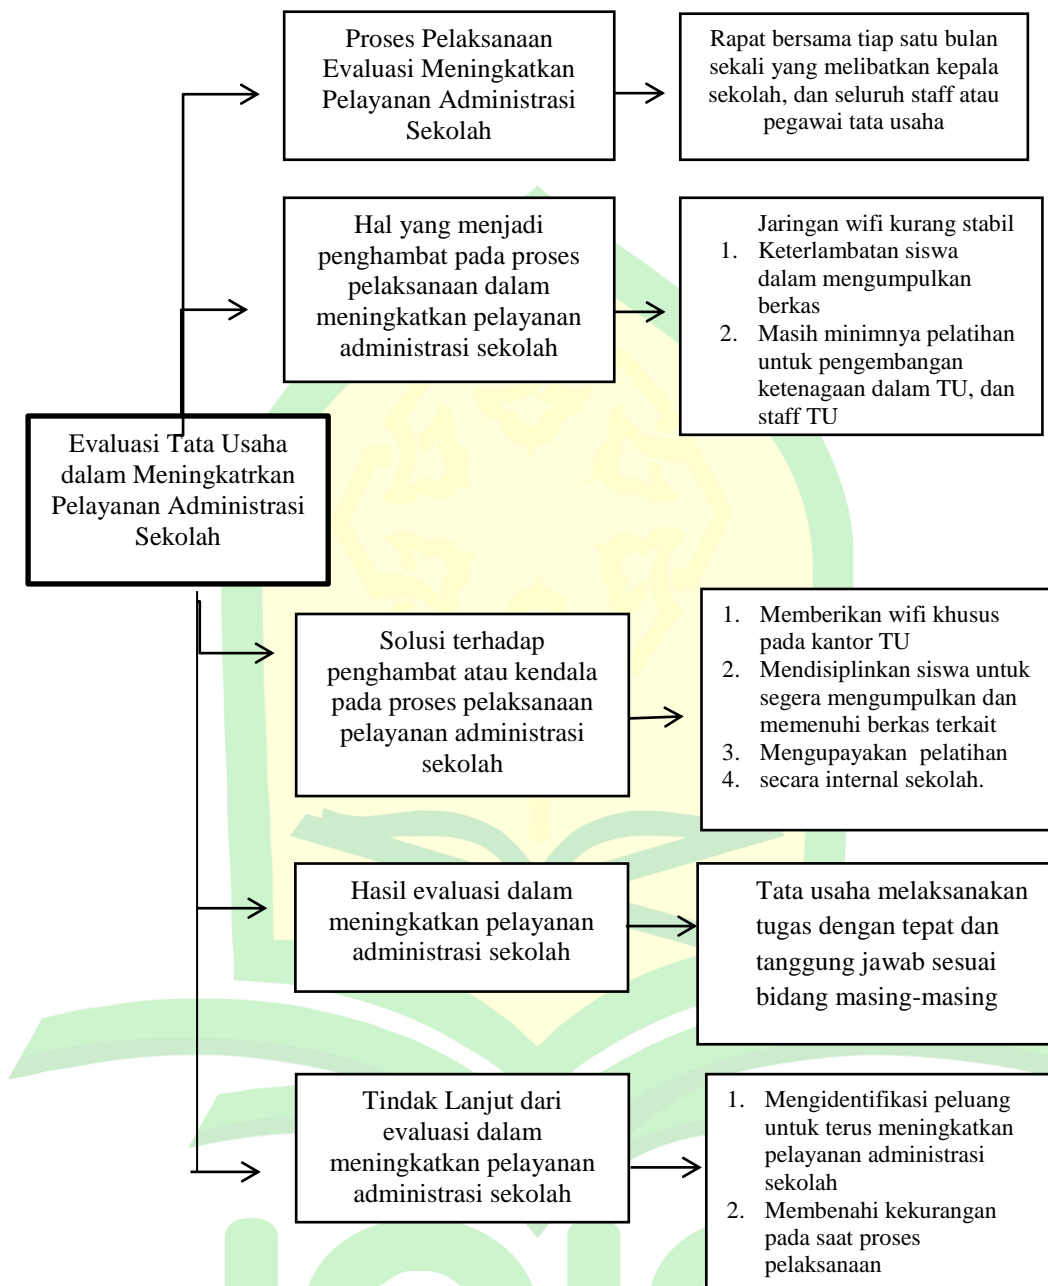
Proses Pelaksanaan Evaluasi Meningkatkan Pelayanan Administrasi Sekolah

Rapat bersama tiap satu bulan sekali yang melibatkan kepala sekolah, dan seluruh staff atau pegawai tata usaha

Hal yang menjadi penghambat pada proses pelaksanaan dalam meningkatkan pelayanan administrasi sekolah

Jaringan wifi kurang stabil
1. Keterlambatan siswa dalam mengumpulkan berkas
2. Masih minimnya pelatihan untuk pengembangan ketenagaan dalam TU, dan staff TU

Evaluasi Tata Usaha dalam Meningkatrkan Pelayanan Administrasi Sekolah

Solusi terhadap penghambat atau kendala pada proses pelaksanaan pelayanan administrasi sekolah

1. Memberikan wifi khusus pada kantor TU
2. Mendisiplinkan siswa untuk segera mengumpulkan dan memenuhi berkas terkait
3. Mengupayakan pelatihan
4. secara internal sekolah.

Hasil evaluasi dalam meningkatkan pelayanan administrasi sekolah

Tata usaha melaksanakan tugas dengan tepat dan tanggung jawab sesuai bidang masing-masing

Tindak Lanjut dari evaluasi dalam meningkatkan pelayanan administrasi sekolah

1. Mengidentifikasi peluang untuk terus meningkatkan pelayanan administrasi sekolah
2. Membenahi kekurangan pada saat proses pelaksanaan